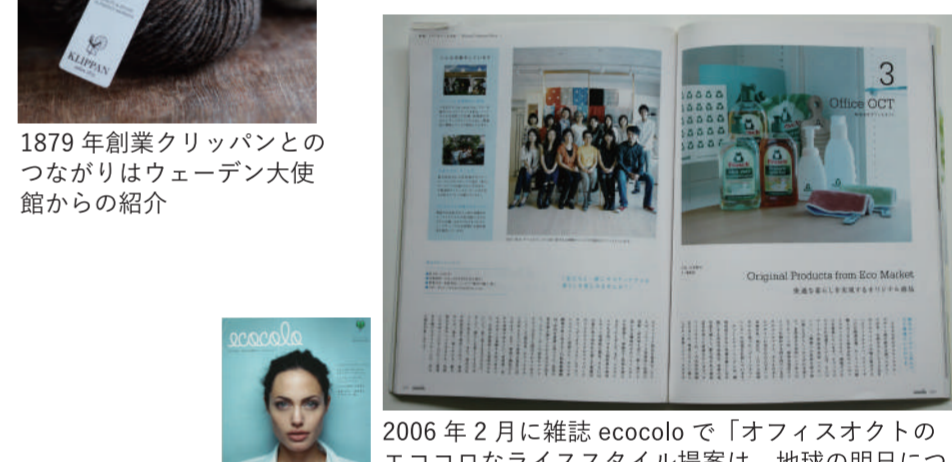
KLIPPAN

1879 年創業クリッパンとのつながりはウェーデン大使館からの紹介

3
Office OCT

Original Products from Eco Market

ecocolo

2006 年 2 月に雑誌 ecocolo で「オフィスオクトのエココロなライフスタイル提案は、地球の明日につ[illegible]